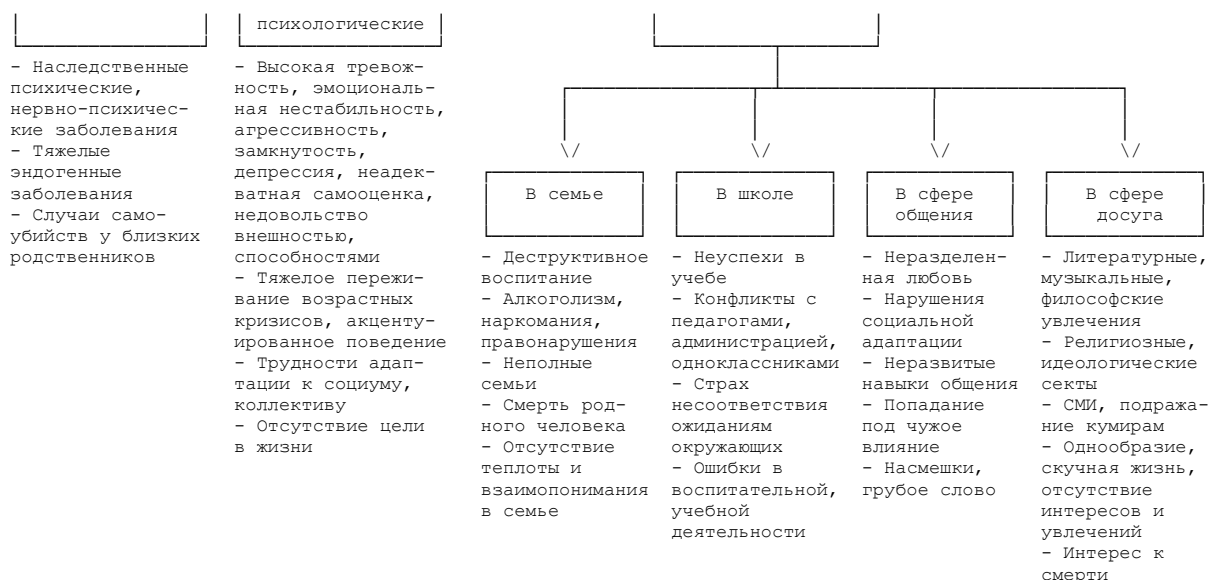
психологические

- Наследственные психические, нервно-психические заболевания
- Тяжелые эндогенные заболевания
- Случаи самоубийств у близких родственников

- Высокая тревожность, эмоциональная нестабильность, агрессивность, замкнутость, депрессия, неадекватная самооценка, недовольство внешностью, способностями
- Тяжелое переживание возрастных кризисов, акцентуированное поведение
- Трудности адаптации к социуму, коллективу
- Отсутствие цели в жизни

\/ \/ \/ \/

В семье

- Деструктивное воспитание
- Алкоголизм, наркомания, правонарушения
- Неполные семьи
- Смерть родного человека
- Отсутствие теплоты и взаимопонимания в семье

В школе

- Неуспехи в учебе
- Конфликты с педагогами, администрацией, одноклассниками
- Страх несоответствия ожиданиям окружающих
- Ошибки в воспитательной, учебной деятельности

В сфере общения

- Неразделенная любовь
- Нарушения социальной адаптации
- Неразвитые навыки общения
- Попадание под чужое влияние
- Насмешки, грубое слово

В сфере досуга

- Литературные, музыкальные, философские увлечения
- Религиозные, идеологические секты
- СМИ, подражание кумирам
- Однообразие, скучная жизнь, отсутствие интересов и увлечений
- Интерес к смерти